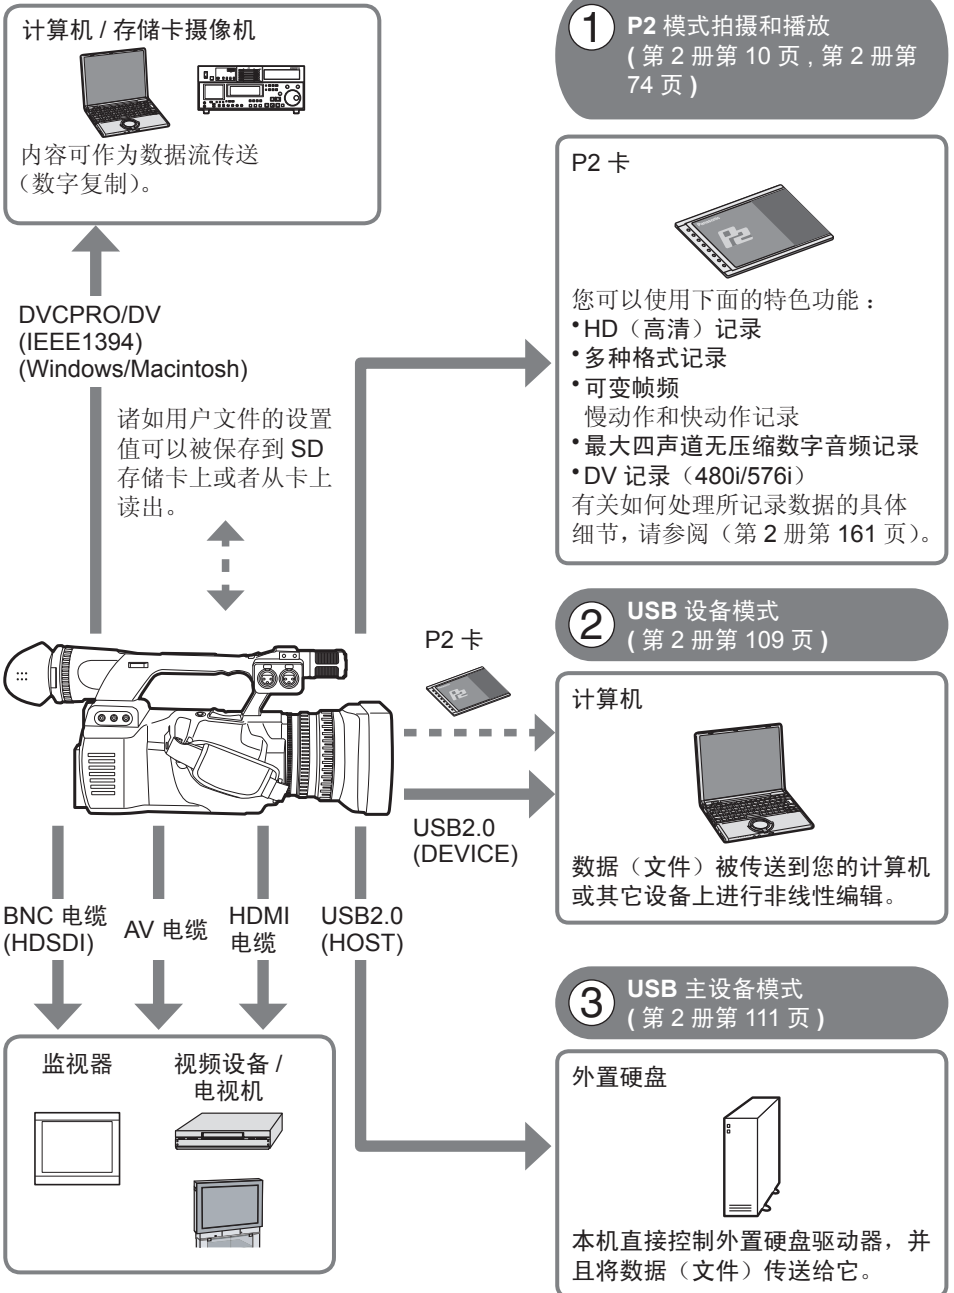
计算机 / 存储卡摄像机

内容可作为数据流传送（数字复制）。

DVCPRO/DV
(IEEE1394)
(Windows/Macintosh)

诸如用户文件的设置值可以被保存到 SD 存储卡上或者从卡上读出。

1 P2 模式拍摄和播放
( 第 2 册第 10 页 , 第 2 册第 74 页 )

P2 卡

您可以使用下面的特色功能 ：
•HD（高清）记录
•多种格式记录
•可变帧频
慢动作和快动作记录
•最大四声道无压缩数字音频记录
•DV 记录（480i/576i）
有关如何处理所记录数据的具体细节，请参阅（第 2 册第 161 页）。

2 USB 设备模式
( 第 2 册第 109 页 )

P2 卡

计算机

USB2.0
(DEVICE)

数据（文件）被传送到您的计算机或其它设备上进行非线性编辑。

BNC 电缆
(HDSDI)

AV 电缆

HDMI
电缆

USB2.0
(HOST)

3 USB 主设备模式
( 第 2 册第 111 页 )

监视器

视频设备 / 电视机

外置硬盘

本机直接控制外置硬盘驱动器，并且将数据（文件）传送给它。